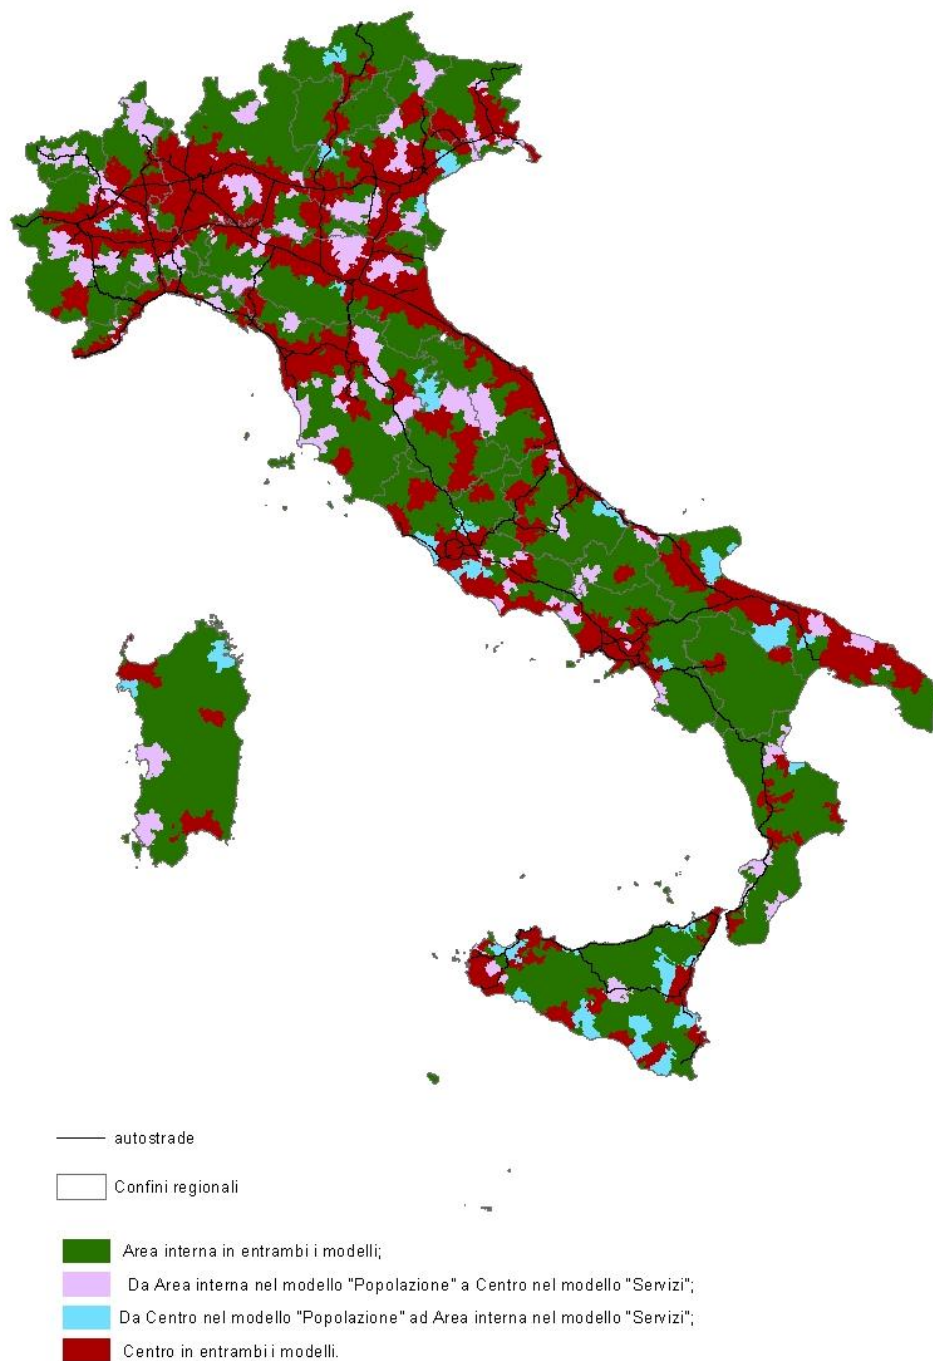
autostrade

Confini regionali

Area interna in entrambi i modelli;

Da Area interna nel modello "Popolazione" a Centro nel modello "Servizi";

Da Centro nel modello "Popolazione" ad Area interna nel modello "Servizi";

Centro in entrambi i modelli.